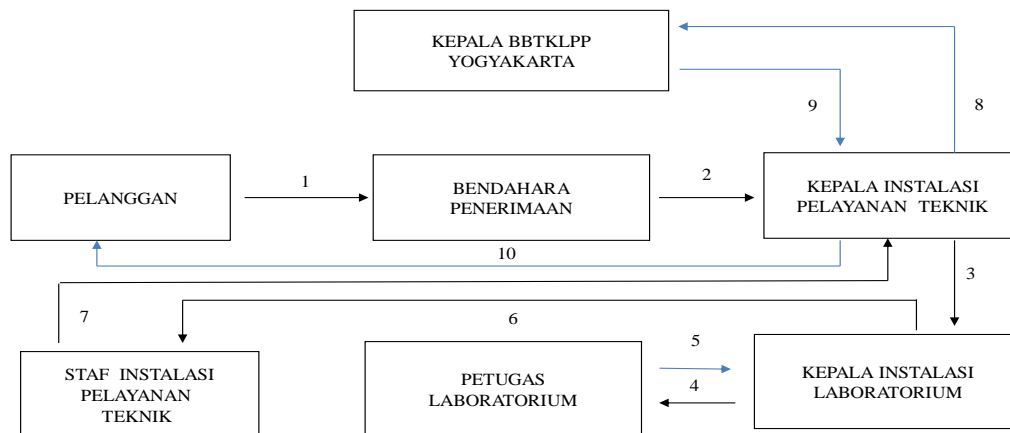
KEPALA BBTKLPP YOGYAKARTA

9

8

PELANGGAN

1

BENDAHARA PENERIMAAN

2

KEPALA INSTALASI PELAYANAN TEKNIK

10

3

7

6

STAF INSTALASI PELAYANAN TEKNIK

PETUGAS LABORATORIUM

5

4

KEPALA INSTALASI LABORATORIUM